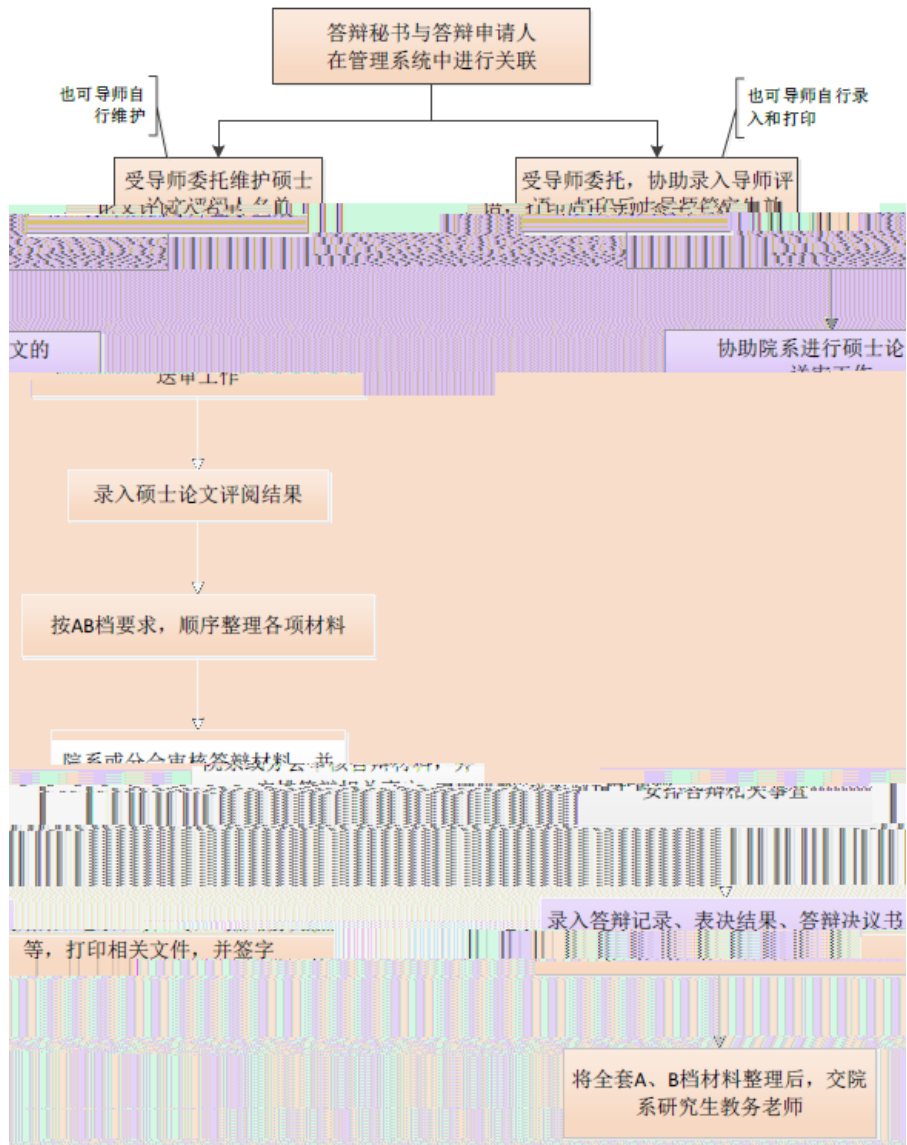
答辩秘书与答辩申请人在管理系统中进行关联

也可导师自行维护

也可导师自行录入和打印

受导师委托维护硕士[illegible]

受导师委托，协助录入导师评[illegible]

文的

协助院系进行硕士论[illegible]

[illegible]送审工作

录入硕士论文评阅结果

按AB档要求，顺序整理各项材料

院系或分会审核答辩材料，并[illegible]

安排答辩相关事宜

录入答辩记录、表决结果、答辩决议书

等，打印相关文件，并签字

将全套A、B档材料整理后，交院系研究生教务老师